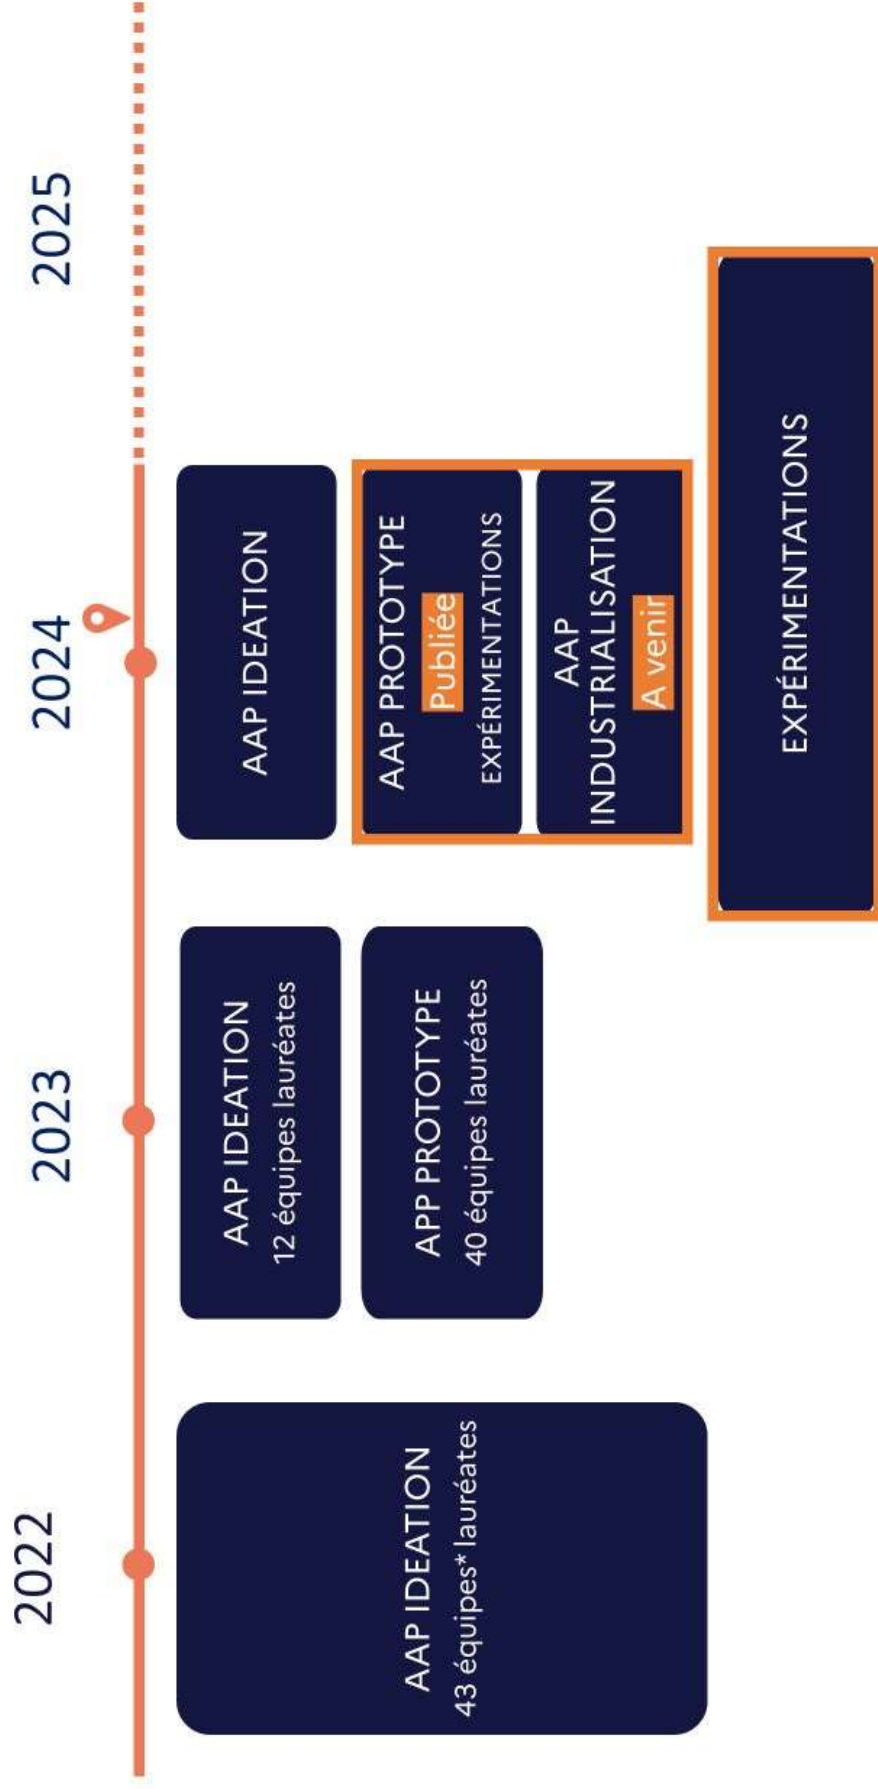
2022

AAP IDEATION
43 équipes* lauréates

2023

AAP IDEATION
12 équipes lauréates

APP PROTOTYPE
40 équipes lauréates

2024

AAP IDEATION

AAP PROTOTYPE
Publiée
EXPÉRIMENTATIONS

AAP INDUSTRIALISATION
A venir

2025

EXPÉRIMENTATIONS